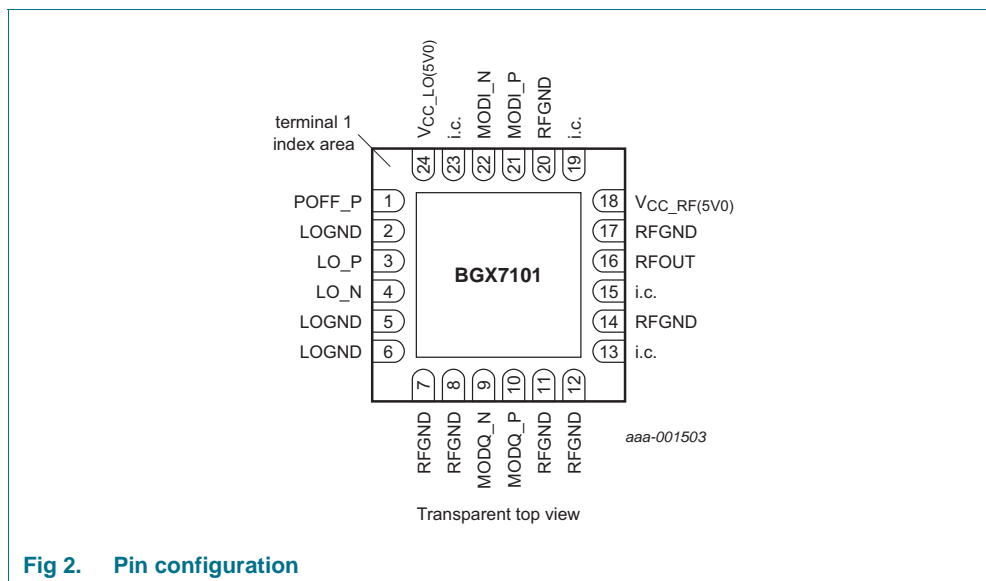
terminal 1 index area

$V_{CC\_LO(5V0)}$
i.c.
MODI_N
MODI_P
RFGND
i.c.

24
23
22
21
20
19

POFF_P 1
LOGND 2
LO_P 3
LO_N 4
LOGND 5
LOGND 6

BGX7101

18 $V_{CC\_RF(5V0)}$
17 RFGND
16 RFOUT
15 i.c.
14 RFGND
13 i.c.

7
8
9
10
11
12

RFGND
RFGND
MODQ_N
MODQ_P
RFGND
RFGND

aaa-001503

Transparent top view

Fig 2. Pin configuration